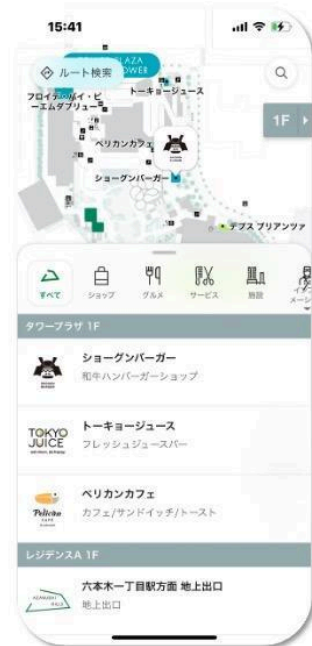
15:41

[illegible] PLAZA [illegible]OWER

ルート検索

フロイデ・ルイ・ビ ーエムダブリュー

トーキョージュース

ペリカンカフェ

ショーグンバーガー

テプス ブリアンツァ

1F

すべて
ショップ
グルメ
サービス
施設
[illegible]

タワープラザ 1F

ショーグンバーガー
和牛ハンバーガーショップ

TOKYO JUICE
トーキョージュース
フレッシュジュースバー

Pelican CAFE
ペリカンカフェ
カフェ/サンドイッチ/トースト

レジデンスA 1F

六本木一丁目駅方面 地上出口
地上出口